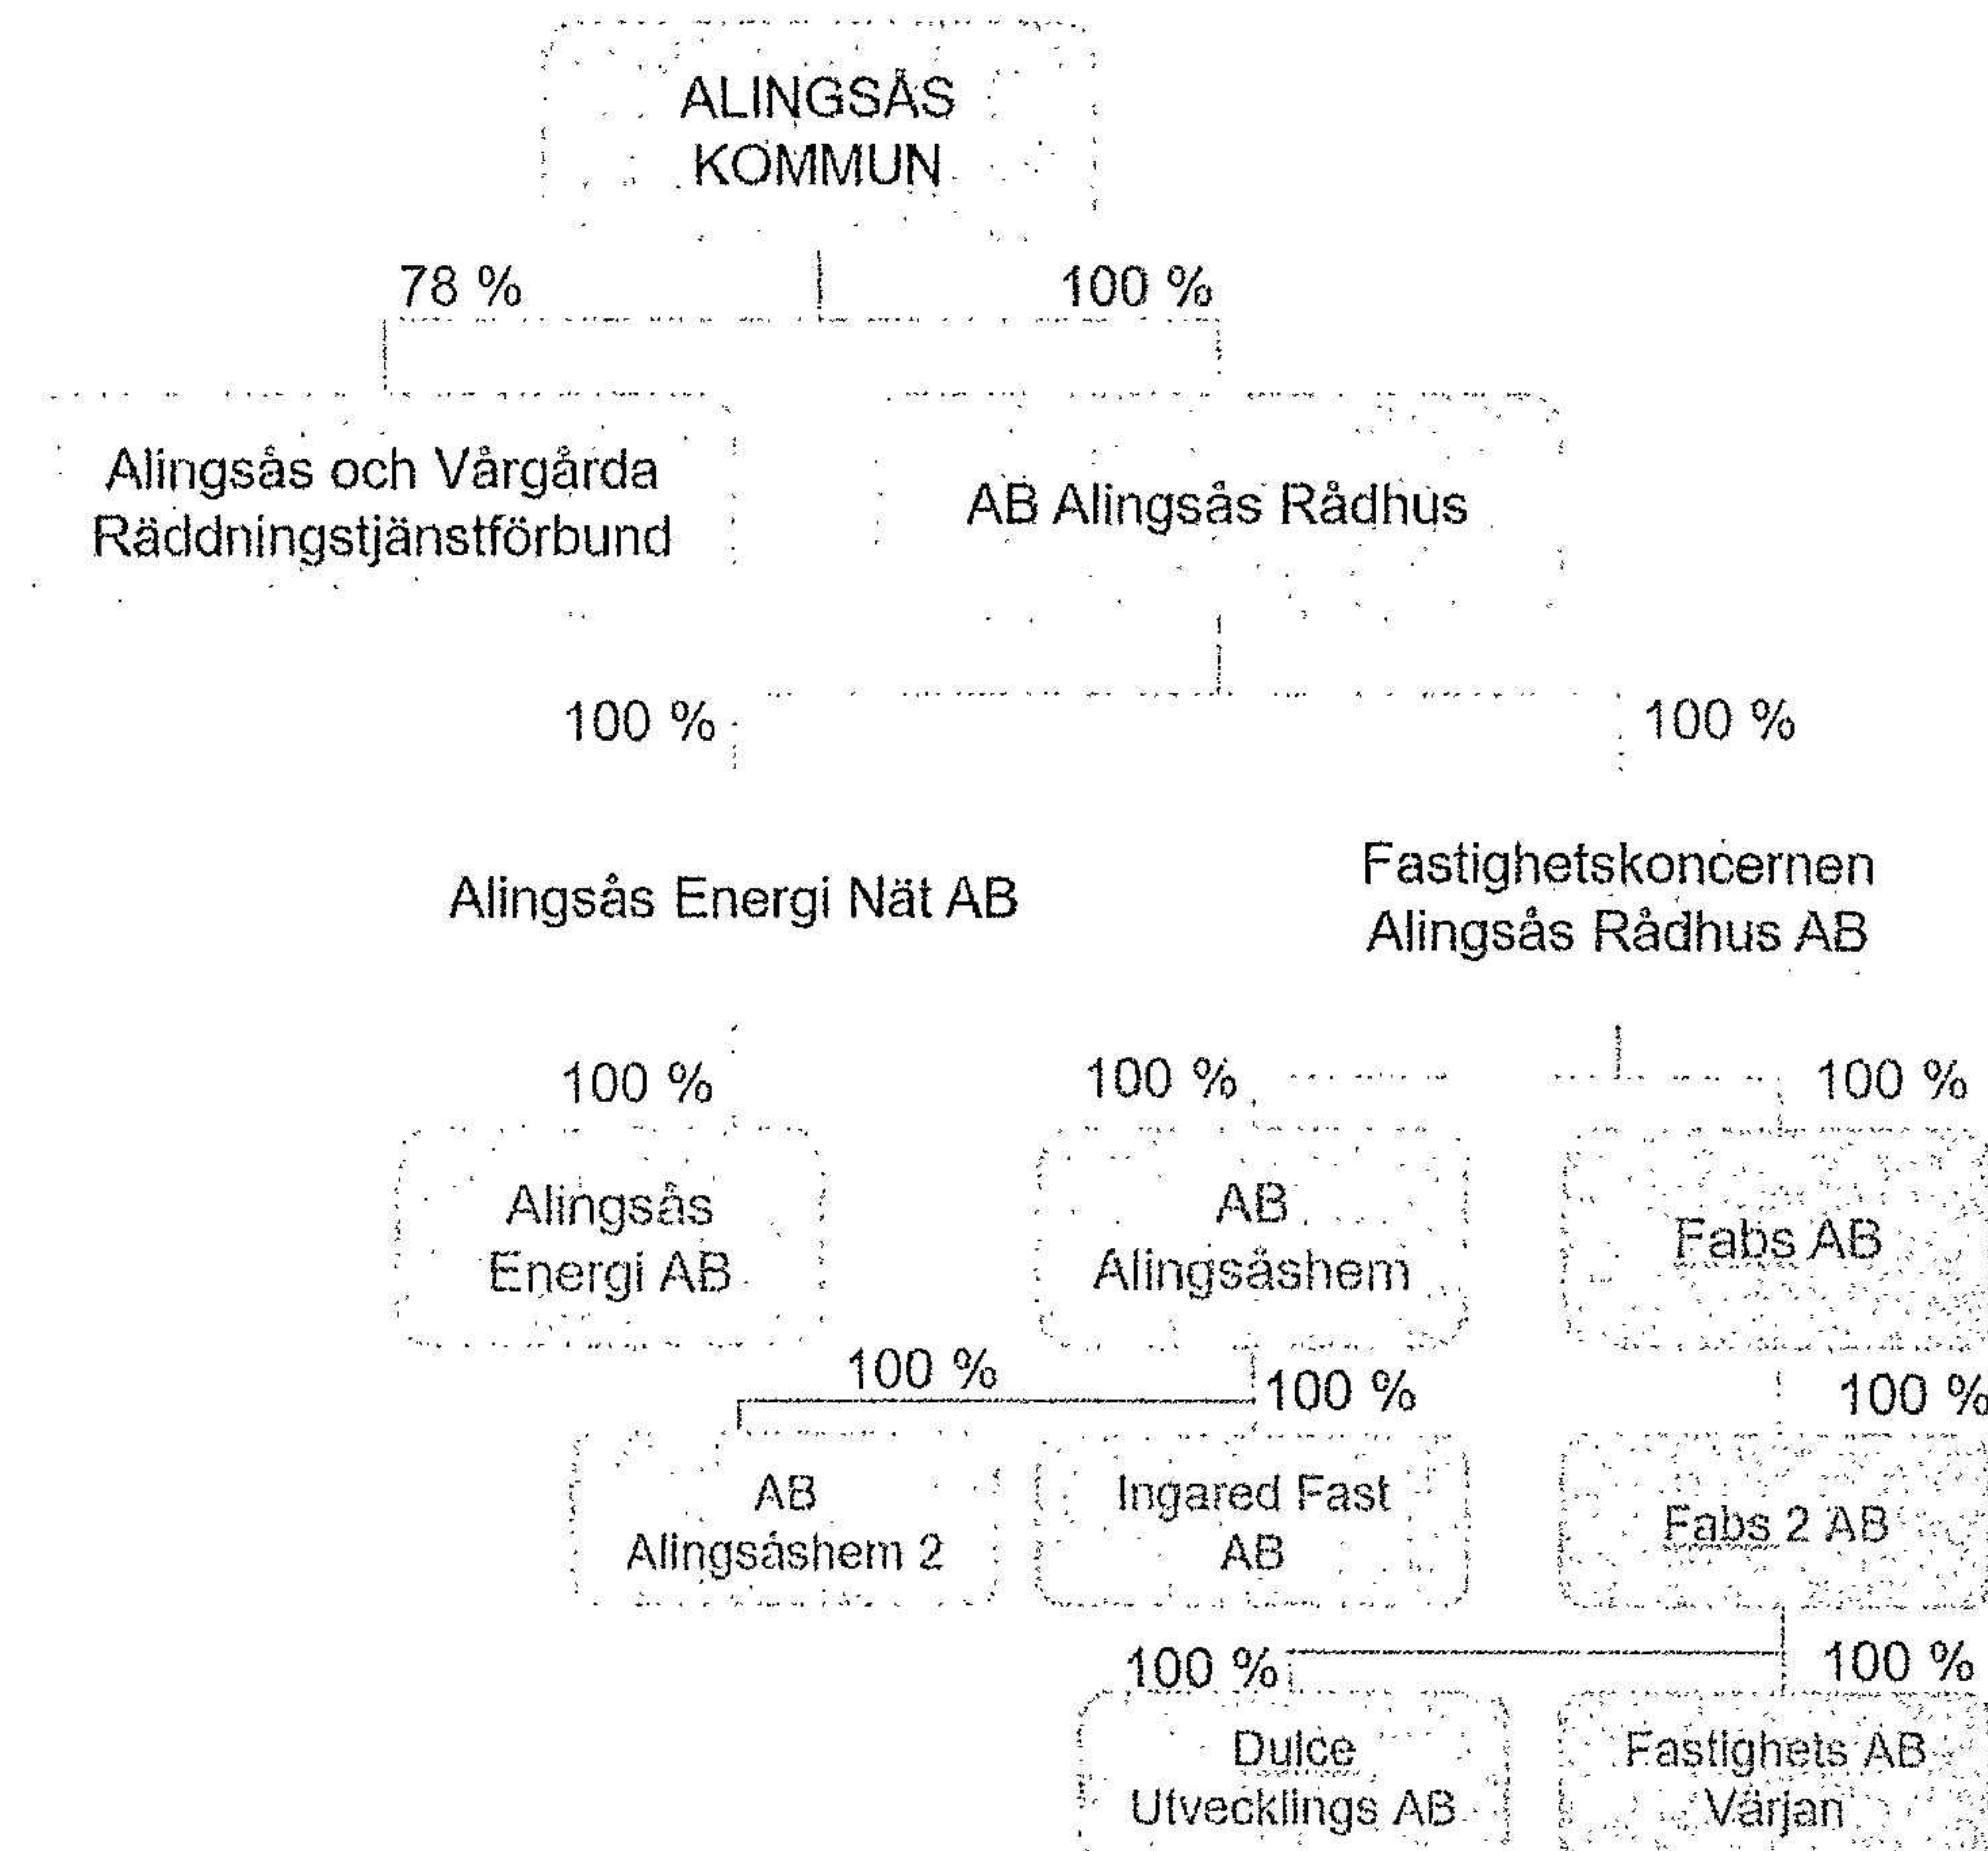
ALINGSÅS KOMMUN

78 %

100 %

Alingsås och Vårgårda Räddningstjänstförbund

AB Alingsås Rådhus

100 %

100 %

Alingsås Energi Nät AB

Fastighetskoncernen Alingsås Rådhus AB

100 %

100 %

100 %

Alingsås Energi AB

AB Alingsåshem

Fabs AB

100 %

100 %

100 %

AB Alingsåshem 2

Ingared Fast AB

Fabs 2 AB

100 %

100 %

Dulce Utvecklings AB

Fastighets AB Värjan